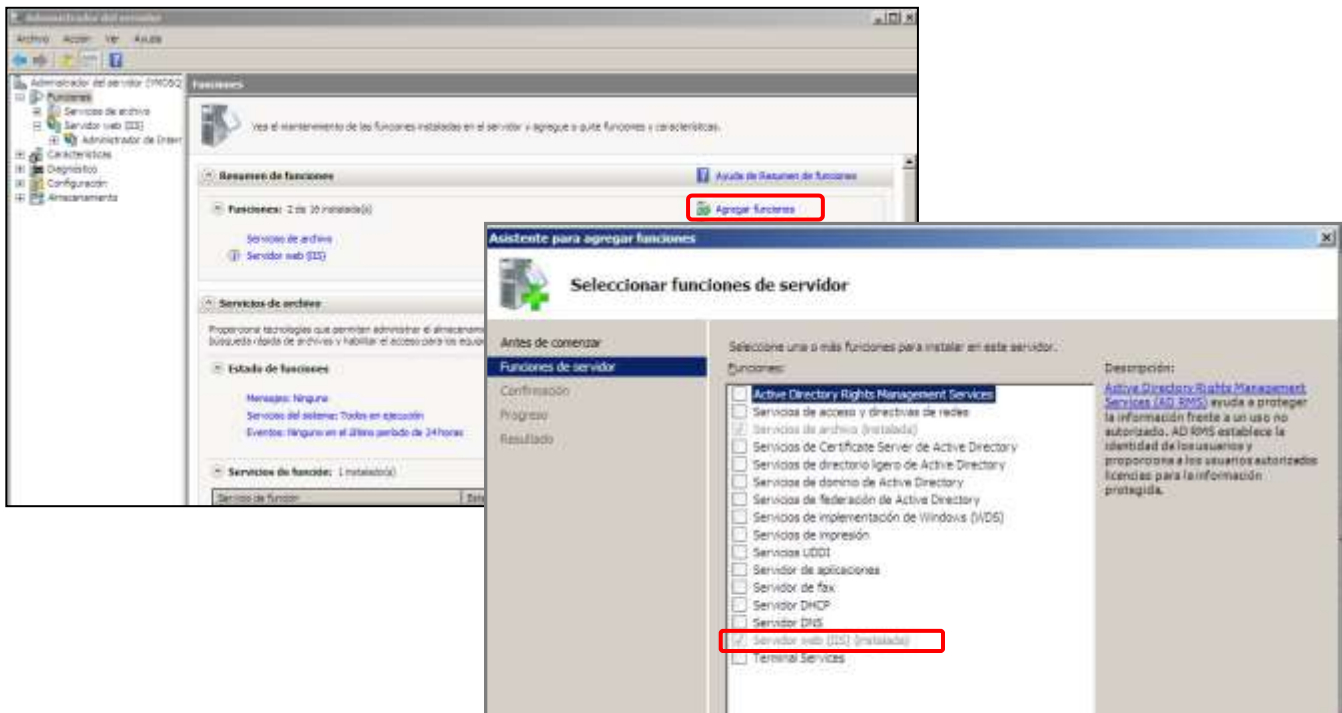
Administrador del servidor

Archivo Acción Ver Ayuda

Administrador del servidor (YMOSQ
Funciones
Servicios de archivo
Servidor web (IIS)
Administrador de Intern
Características
Diagnóstico
Configuración
Almacenamiento

Funciones

Vea el mantenimiento de las funciones instaladas en el servidor y agregue o quite funciones y características.

Resumen de funciones

Ayuda de Resumen de funciones

Funciones: 2 de 16 instalado(s)

Agregar funciones

Servicios de archivo
Servidor web (IIS)

Servicios de archivo

Proporciona tecnologías que permiten administrar el almacenami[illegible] búsqueda rápida de archivos y habilitar el acceso para los equi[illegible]

Estado de funciones

Mensajes: Ninguno
Servicios del sistema: Todos en ejecución
Eventos: Ninguno en el último período de 24 horas

Servicios de función: 1 instalado(s)

Servicio de función

Asistente para agregar funciones

Seleccionar funciones de servidor

Antes de comenzar
Funciones de servidor
Confirmación
Progreso
Resultado

Seleccione una o más funciones para instalar en este servidor.

Funciones:

Active Directory Rights Management Services
Servicios de acceso y directivas de redes
Servicios de archivo (instalada)
Servicios de Certificate Server de Active Directory
Servicios de directorio ligero de Active Directory
Servicios de dominio de Active Directory
Servicios de federación de Active Directory
Servicios de implementación de Windows (WDS)
Servicios de impresión
Servicios UDDI
Servidor de aplicaciones
Servidor de fax
Servidor DHCP
Servidor DNS
Servidor web (IIS) (instalada)
Terminal Services

Descripción:

Active Directory Rights Management Services (AD RMS) ayuda a proteger la información frente a un uso no autorizado. AD RMS establece la identidad de los usuarios y proporciona a los usuarios autorizados licencias para la información protegida.